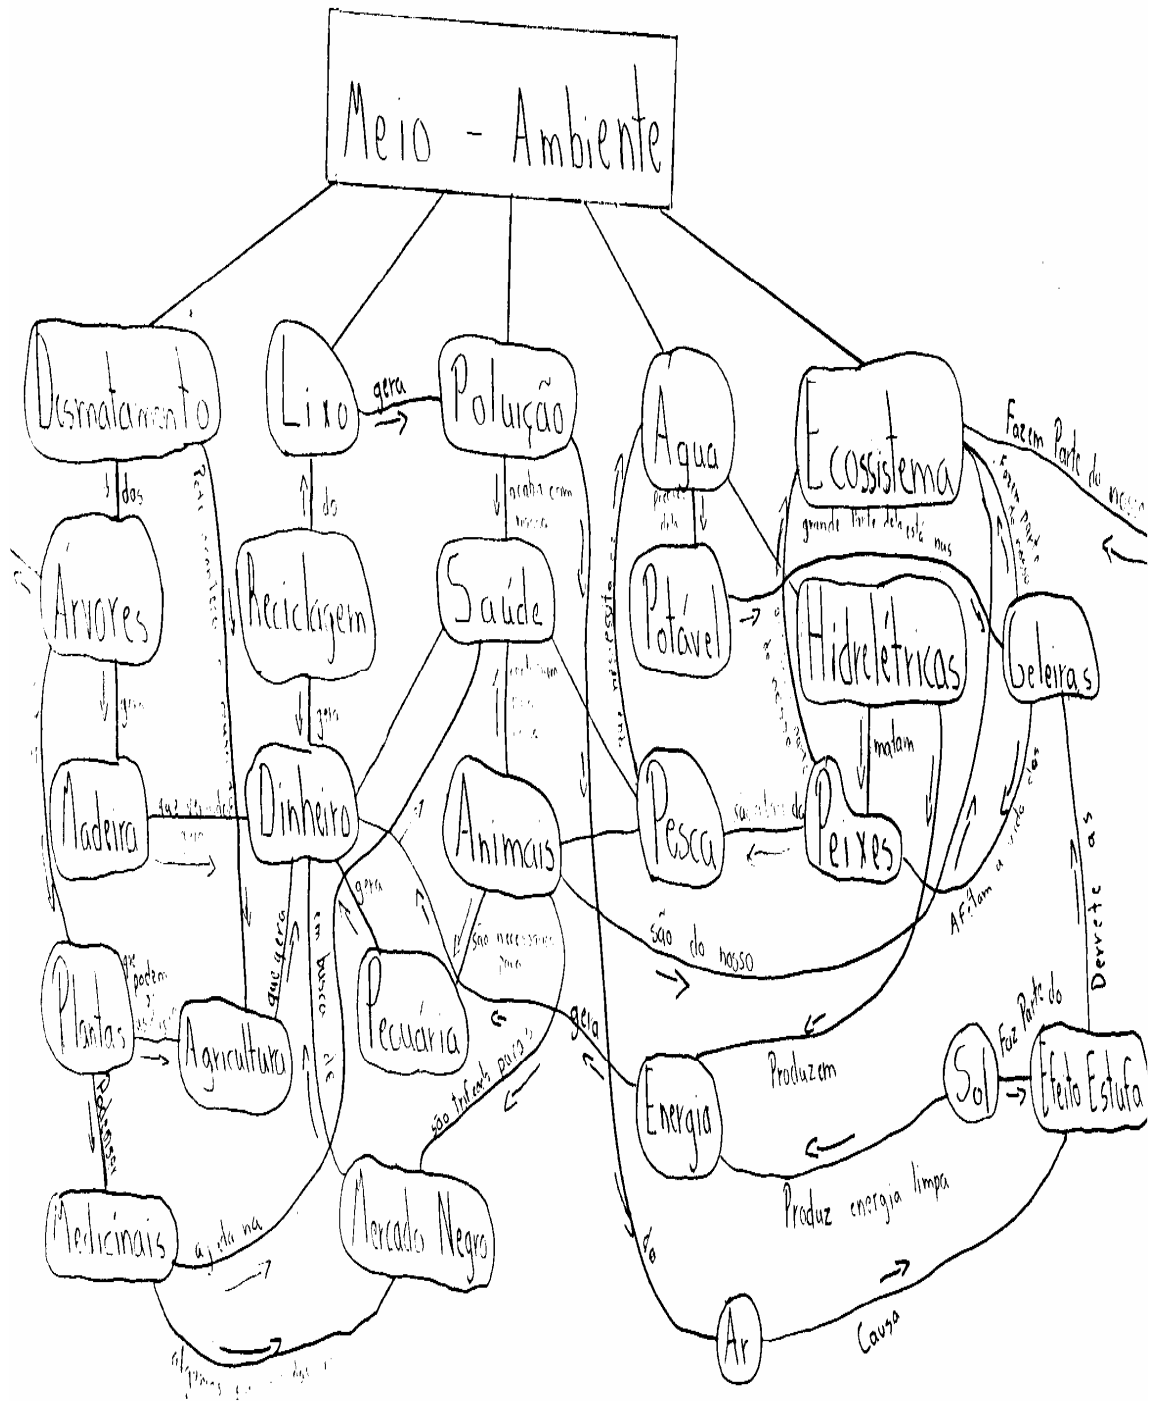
Meio - Ambiente

Desmatamento

dos

Árvores

gera

Madeira

faz circular

Plantas

que podem ser utilizadas

Agricultura

podem ser

Medicinais

ajuda na

Lixo

gera

Poluição

do

Reciclagem

gera

Dinheiro

que gera

em busca de

gera

Pecuária

Mercado Negro

são traficados para

Algumas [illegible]

acaba com nossa

Saúde

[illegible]

Animais

são necessários para

são do nosso

Água

precisamos dela

Potável

Pesca

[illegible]

Ecossistema

grande parte dele está nas

Fazem Parte do nosso

Fazem parte do nosso

Hidrelétricas

matam

Peixes

Geleiras

Afetam a vida dos

Derrete as

Energia

Produzem

gera

Sol

Faz Parte do

Efeito Estufa

Produz energia limpa

Ar

Causa

do